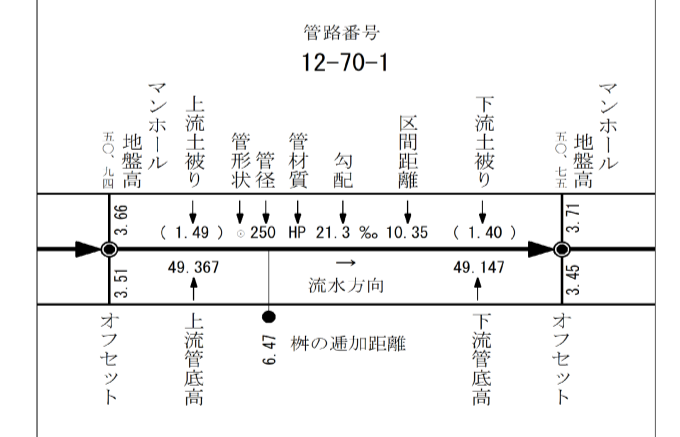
管路番号
12-70-1

マンホール地盤高
五〇、九四
上流土被り
管形状
管径
管材質
勾配
区間距離
下流土被り
マンホール地盤高
五〇、七五

3.66
( 1.49 ) ⊙ 250 HP 21.3 ‰ 10.35 ( 1.40 )
3.71

3.51
49.367
→
流水方向
49.147
3.45

オフセット
上流管底高
6.47
桝の通加距離
下流管底高
オフセット